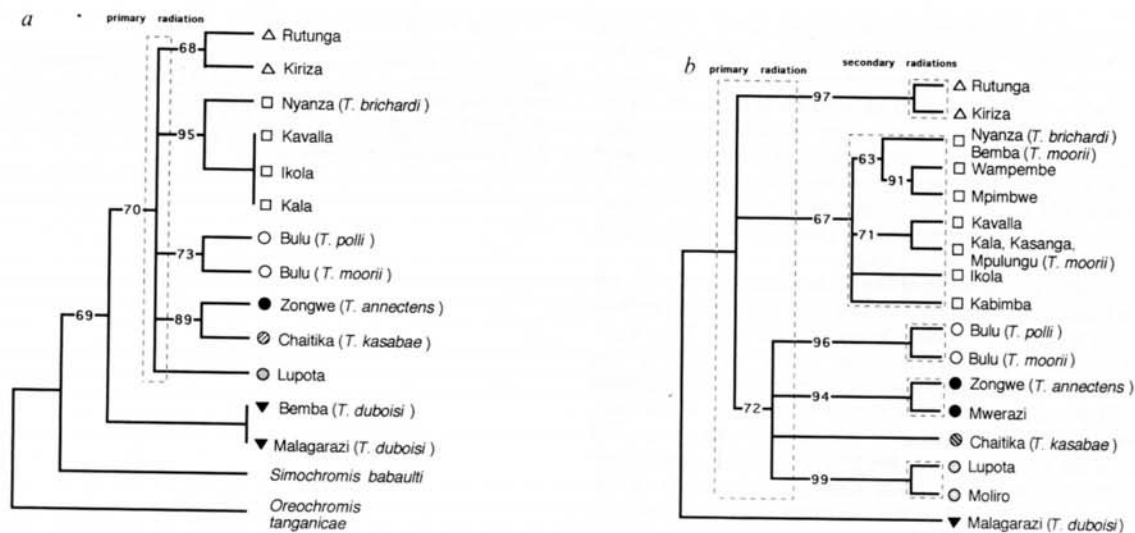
a

primary radiation

68
Rutunga
Kiriza
95
Nyanza (T. brichardi)
Kavalla
Ikola
Kala
70
73
Bulu (T. polli)
Bulu (T. moorii)
69
89
Zongwe (T. annectens)
Chaitika (T. kasabae)
Lupota
Bemba (T. duboisi)
Malagarazi (T. duboisi)
Simochromis babaulti
Oreochromis tanganicae

b

primary radiation

secondary radiations

97
Rutunga
Kiriza
63
Nyanza (T. brichardi)
Bemba (T. moorii)
91
Wampembe
Mpimbwe
67
71
Kavalla
Kala, Kasanga, Mpulungu (T. moorii)
Ikola
Kabimba
96
Bulu (T. polli)
Bulu (T. moorii)
72
94
Zongwe (T. annectens)
Mwerazi
Chaitika (T. kasabae)
99
Lupota
Moliro
Malagarazi (T. duboisi)